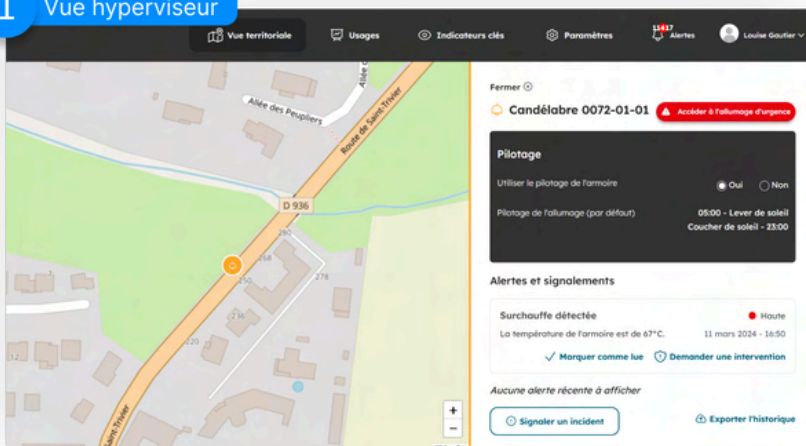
1 Vue hyperviseur

Vue territoriale
Usages
Indicateurs clés
Paramètres
11417 Alertes
Louise Gautier

Allée des Peupliers
Route de Saint-Trivier
D 936
280
268
250
278
236
220
12
Route de Saint-Trivier
+
−

Fermer
Candélabre 0072-01-01
Accéder à l'allumage d'urgence

Pilotage
Utiliser le pilotage de l'armoire
Oui
Non
Pilotage de l'allumage (par défaut)
05:00 - Lever de soleil
Coucher de soleil - 23:00

Alertes et signalements
Surchauffe détectée
Haute
La température de l'armoire est de 67°C.
11 mars 2024 - 16:50
Marquer comme lue
Demander une intervention
Aucune alerte récente à afficher
Signaler un incident
Exporter l'historique